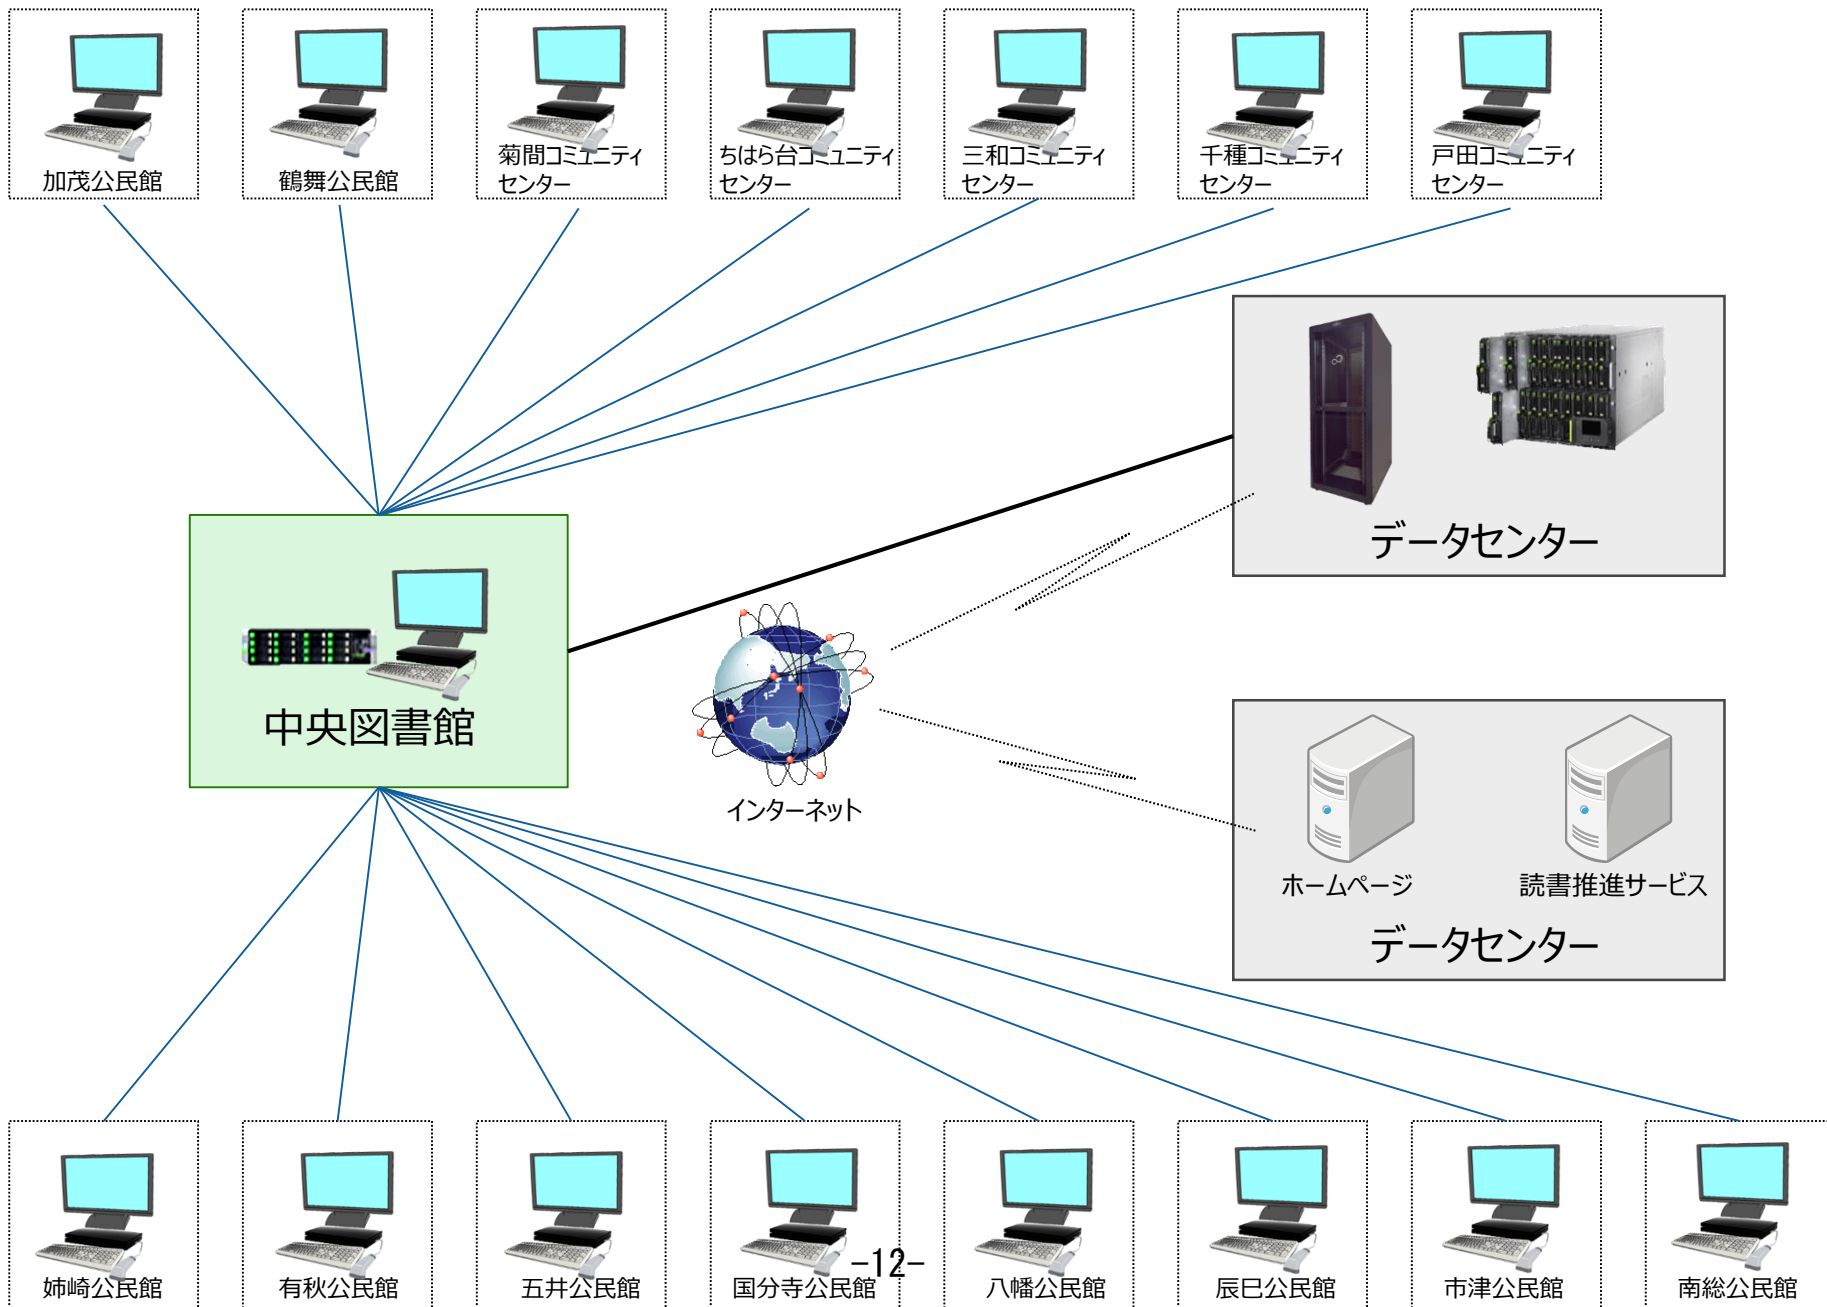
加茂公民館

鶴舞公民館

菊間コミュニティセンター

ちはら台コミュニティセンター

三和コミュニティセンター

千種コミュニティセンター

戸田コミュニティセンター

データセンター

中央図書館

インターネット

ホームページ

読書推進サービス

データセンター

姉崎公民館

有秋公民館

五井公民館

国分寺公民館

-12-

八幡公民館

辰巳公民館

市津公民館

南総公民館